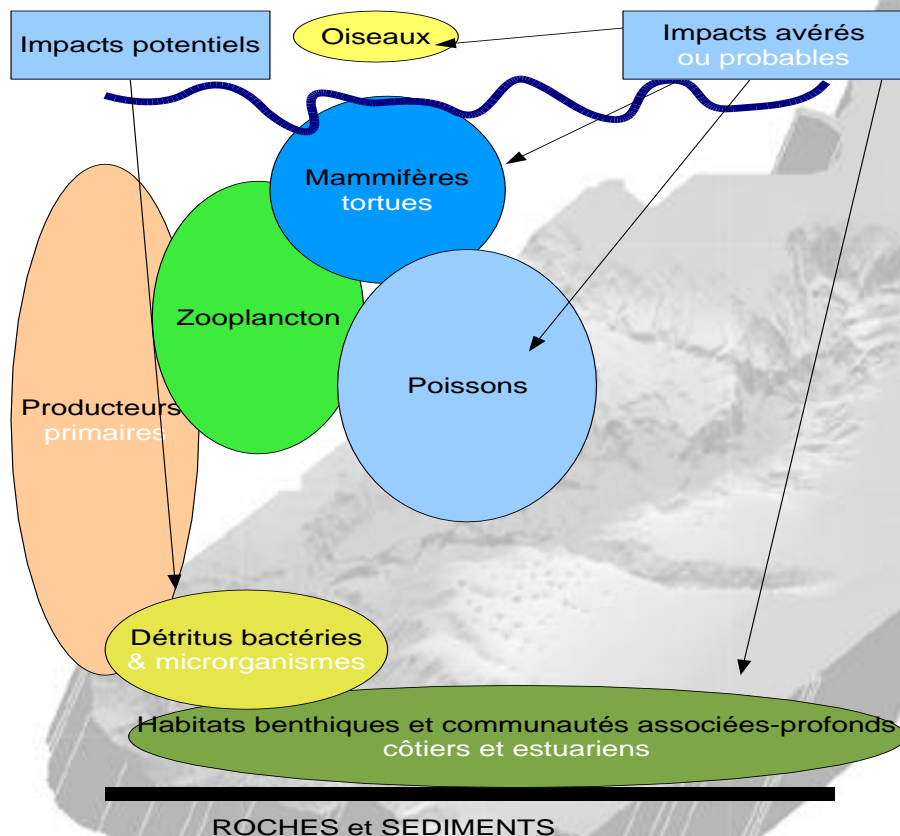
Impacts potentiels

Oiseaux

Impacts avérés ou probables

Mammifères tortues

Zooplancton

Poissons

Producteurs primaires

Détritus bactéries & microrganismes

Habitats benthiques et communautés associées-profonds côtiers et estuariens

ROCHES et SEDIMENTS